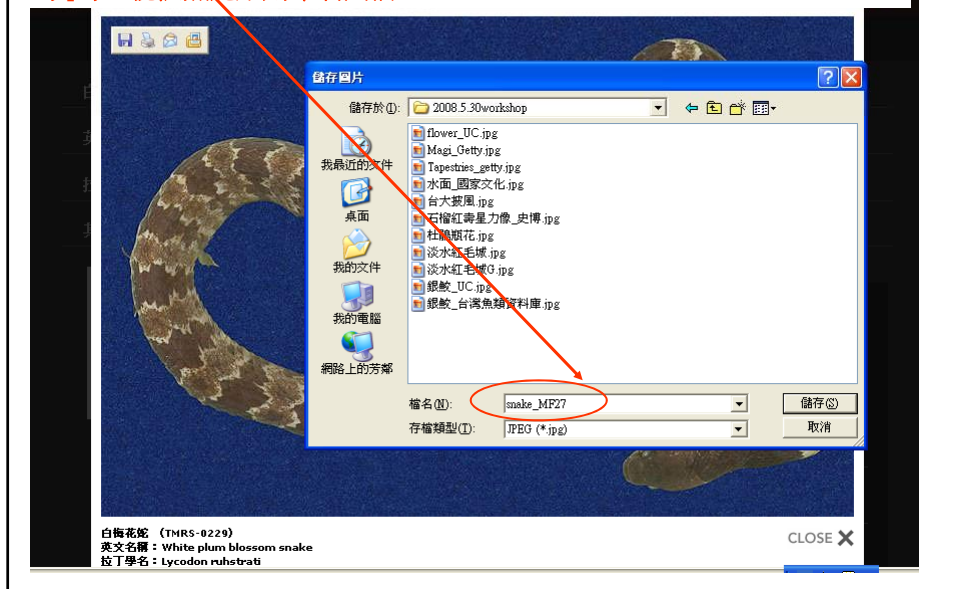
儲存圖片

儲存於(I): 2008.5.30workshop

我最近的文件
桌面
我的文件
我的電腦
網路上的芳鄰

flower_UC.jpg
Magi_Getty.jpg
Tapestries_getty.jpg
水面_國家文化.jpg
台大披風.jpg
石榴紅壽星力像_史博.jpg
杜鵑顛花.jpg
淡水紅毛城.jpg
淡水紅毛城G.jpg
銀鮫_UC.jpg
銀鮫_台灣魚類資料庫.jpg

檔名(N): snake_MF27
存檔類型(T): JPEG (*.jpg)

儲存(S)
取消

白梅花蛇 (TMRS-0229)
英文名稱：White plum blossom snake
拉丁學名：Lycodon ruhstrati

CLOSE